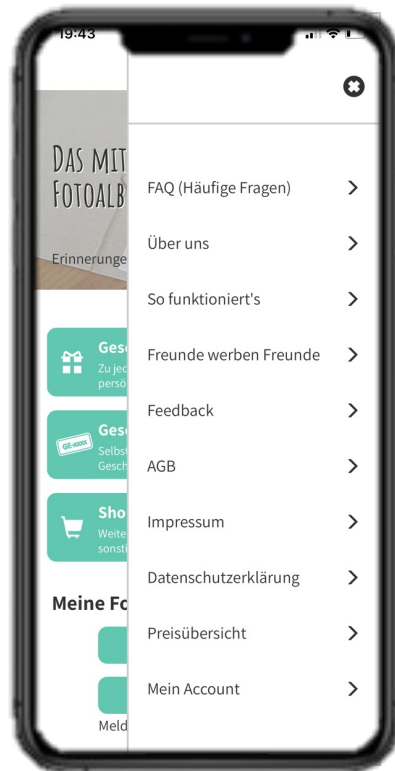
19:43

DAS MIT
FOTOALB

Erinnerunge

Ges
Zu jec
persö

GE-XXXX
Ges
Selbst
Gesch

Sho
Weite
sonst

Meine Fo

Meld

FAQ (Häufige Fragen) >

Über uns >

So funktioniert's >

Freunde werben Freunde >

Feedback >

AGB >

Impressum >

Datenschutzerklärung >

Preisübersicht >

Mein Account >